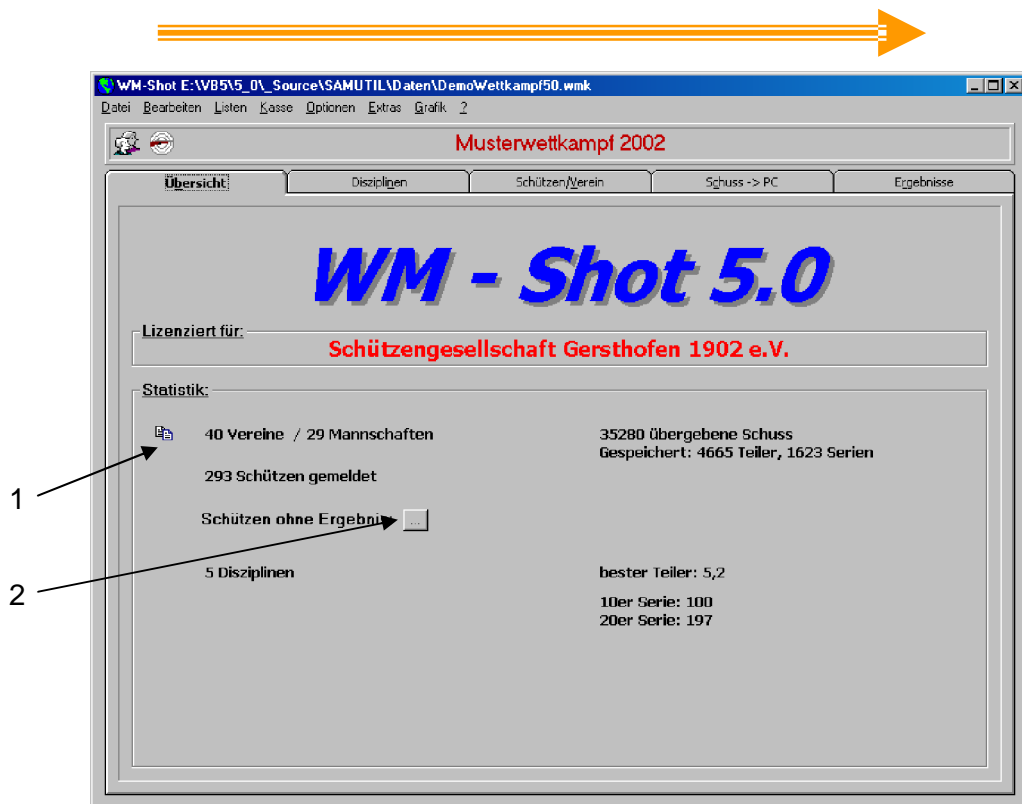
WM-Shot E:\VB5\5_0\_Source\SAMUTIL\Daten\DemoWettkampf50.wmk

Datei Bearbeiten Listen Kasse Optionen Extras Grafik ?

Musterwettkampf 2002

Übersicht | Disziplinen | Schützen/Verein | Schuss -> PC | Ergebnisse

WM - Shot 5.0

Lizenziert für:
Schützengesellschaft Gersthofen 1902 e.V.

Statistik:

40 Vereine / 29 Mannschaften

35280 übergebene Schuss
Gespeichert: 4665 Teiler, 1623 Serien

293 Schützen gemeldet

Schützen ohne Ergebnis ...

5 Disziplinen

bester Teiler: 5,2

10er Serie: 100
20er Serie: 197

1

2